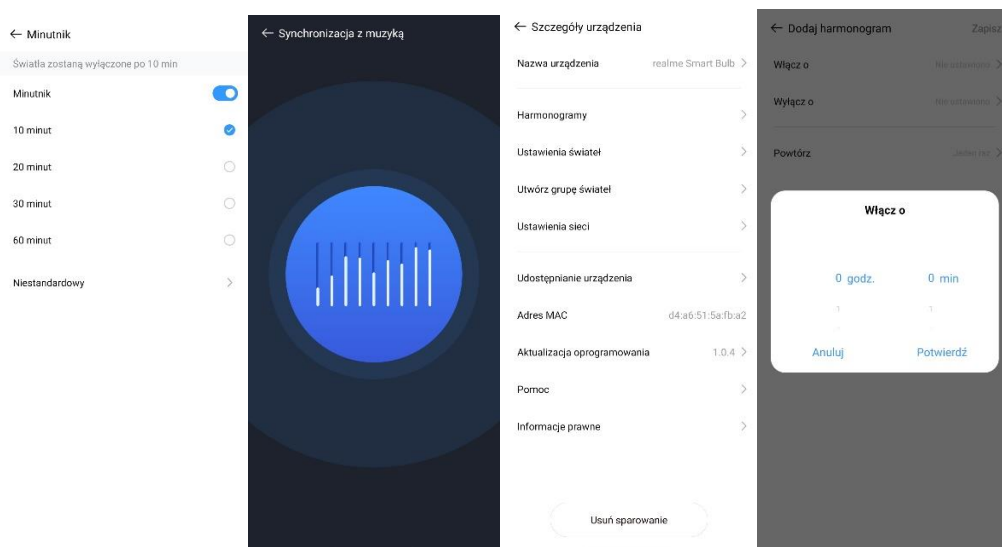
← Minutnik

Światła zostaną wyłączone po 10 min

Minutnik

10 minut

20 minut

30 minut

60 minut

Niestandardowy

← Synchronizacja z muzyką

← Szczegóły urządzenia

Nazwa urządzenia realme Smart Bulb

Harmonogramy

Ustawienia świateł

Utwórz grupę świateł

Ustawienia sieci

Udostępnianie urządzenia

Adres MAC d4:a6:51:5a:fb:a2

Aktualizacja oprogramowania 1.0.4

Pomoc

Informacje prawne

Usuń sparowanie

← Dodaj harmonogram Zapisz

Włącz o Nie ustawiono

Wyłącz o Nie ustawiono

Powtórz Jeden raz

Włącz o

0 godz. 0 min

1 1

Anuluj Potwierdź